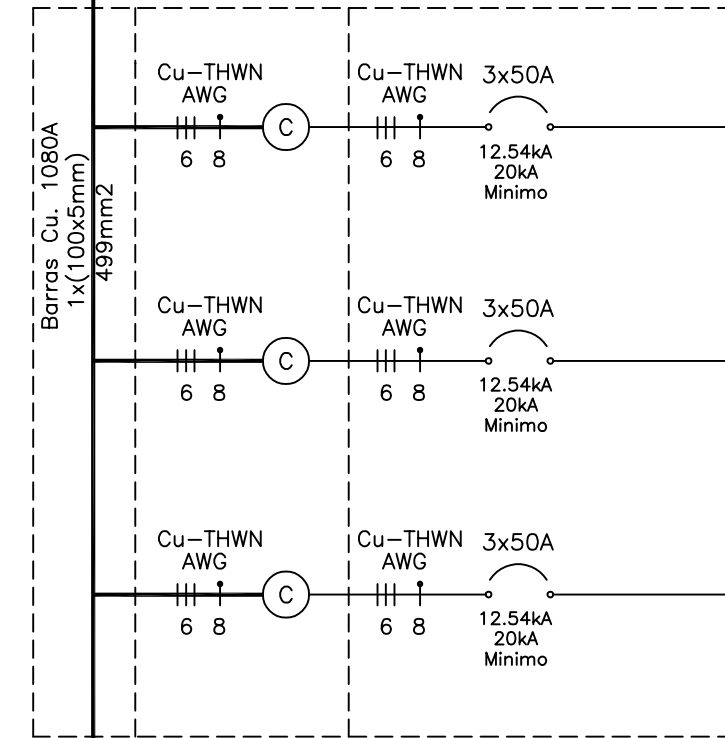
Barras Cu. 1080A
1x(100x5mm)
499mm2

Cu–THWN
AWG
6 8
C
Cu–THWN
AWG
6 8
3x50A
12.54kA
20kA
Minimo

Cu–THWN
AWG
6 8
C
Cu–THWN
AWG
6 8
3x50A
12.54kA
20kA
Minimo

Cu–THWN
AWG
6 8
C
Cu–THWN
AWG
6 8
3x50A
12.54kA
20kA
Minimo